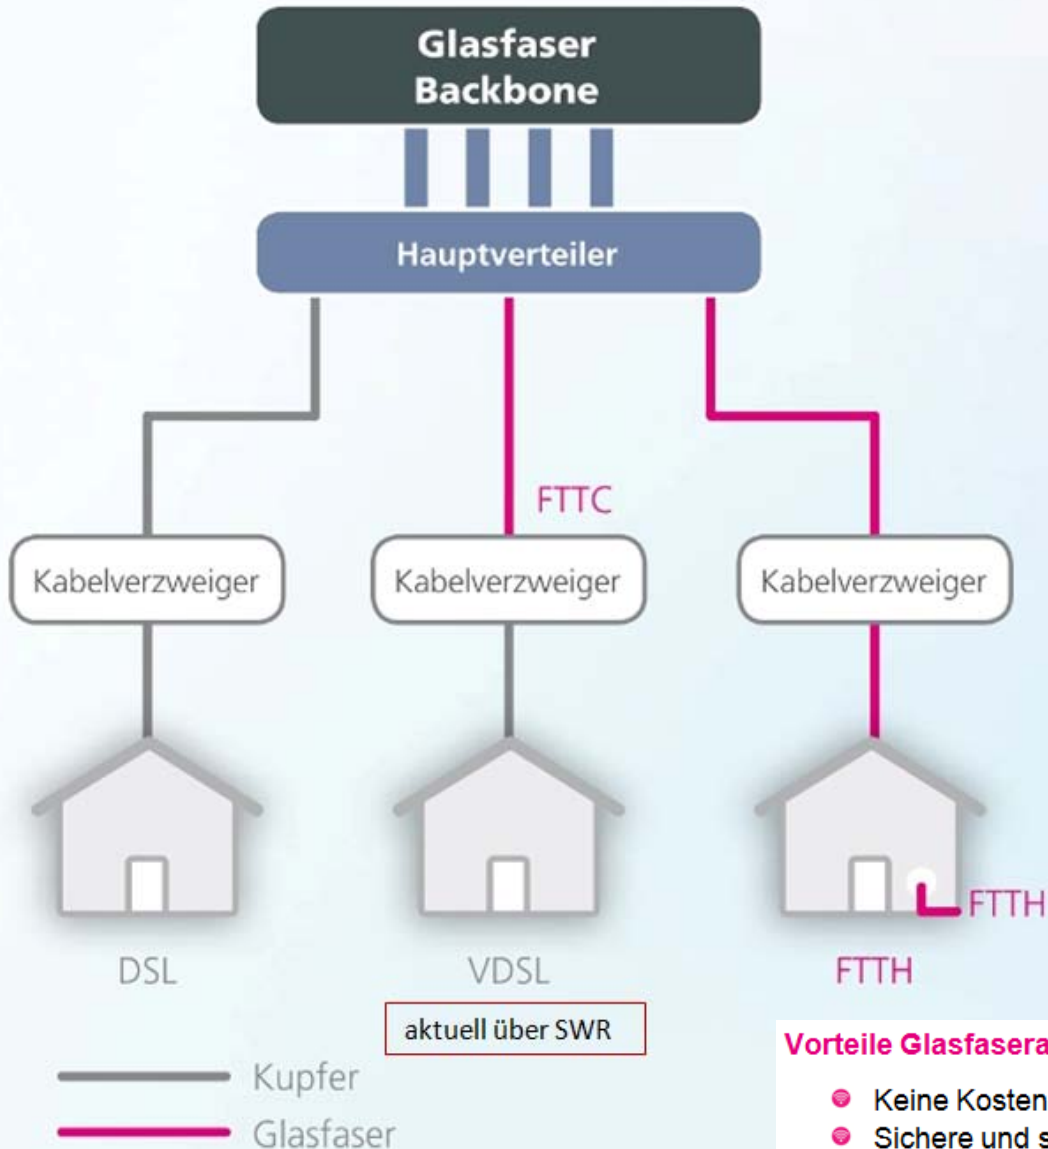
Glasfaser Backbone

Hauptverteiler

FTTC

Kabelverzweiger

Kabelverzweiger

Kabelverzweiger

FTTH

DSL

VDSL

FTTH

aktuell über SWR

Kupfer

Glasfaser

Vorteile Glasfasera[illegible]

Keine Kosten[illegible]

Sichere und s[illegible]